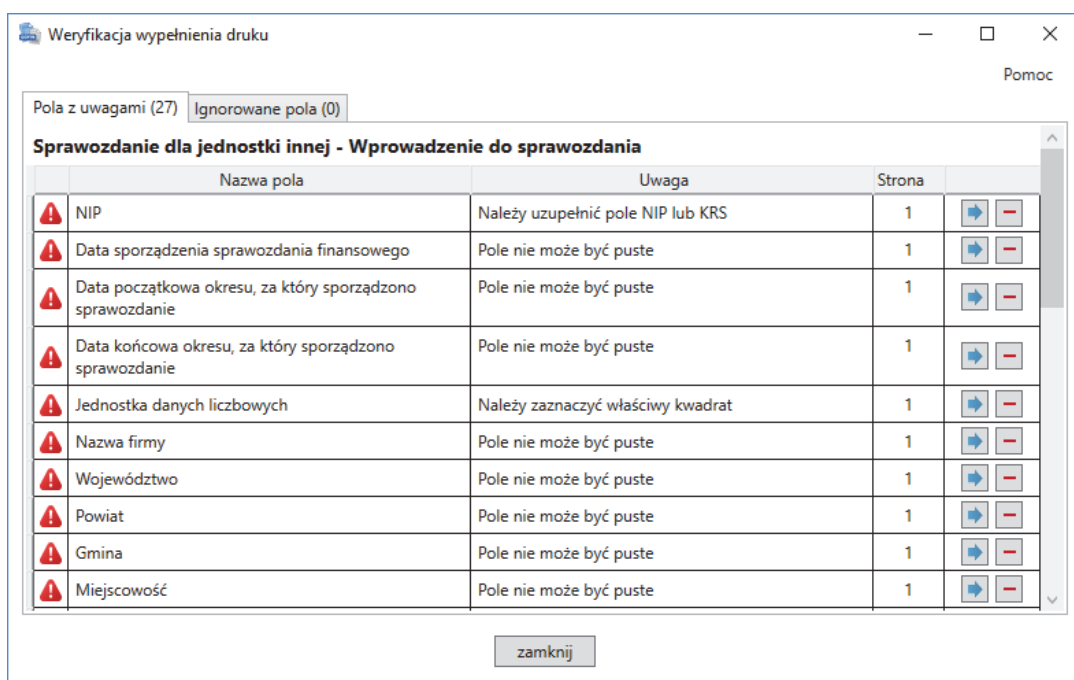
Weryfikacja wypełnienia druku

Pomoc

Pola z uwagami (27) | Ignorowane pola (0)

Sprawozdanie dla jednostki innej - Wprowadzenie do sprawozdania

| | Nazwa pola | Uwaga | Strona | |
|---|---|---|---|---|
| | NIP | Należy uzupełnić pole NIP lub KRS | 1 | |
| | Data sporządzenia sprawozdania finansowego | Pole nie może być puste | 1 | |
| | Data początkowa okresu, za który sporządzono sprawozdanie | Pole nie może być puste | 1 | |
| | Data końcowa okresu, za który sporządzono sprawozdanie | Pole nie może być puste | 1 | |
| | Jednostka danych liczbowych | Należy zaznaczyć właściwy kwadrat | 1 | |
| | Nazwa firmy | Pole nie może być puste | 1 | |
| | Województwo | Pole nie może być puste | 1 | |
| | Powiat | Pole nie może być puste | 1 | |
| | Gmina | Pole nie może być puste | 1 | |
| | Miejscowość | Pole nie może być puste | 1 | |

zamknij